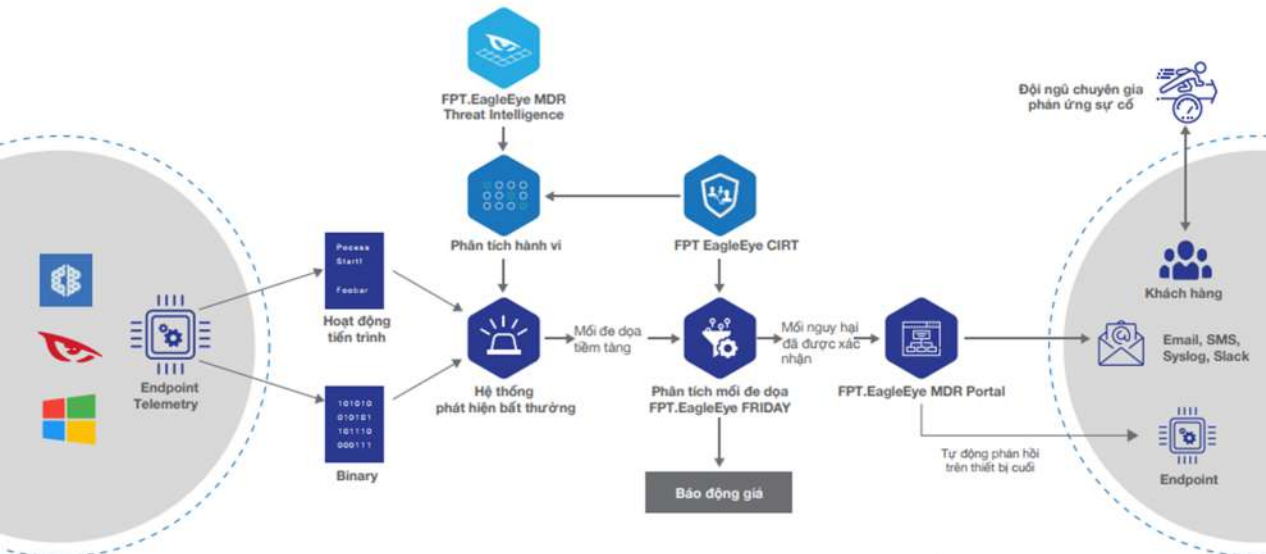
FPT.EagleEye MDR Threat Intelligence

Đội ngũ chuyên gia phản ứng sự cố

Phân tích hành vi

FPT EagleEye CIRT

Process Start! Foobar

Hoạt động tiến trình

Endpoint Telemetry

Mối đe dọa tiềm tàng

Hệ thống phát hiện bất thường

Mối nguy hại đã được xác nhận

Phân tích mối đe dọa FPT.EagleEye FRIDAY

FPT.EagleEye MDR Portal

Khách hàng

Email, SMS, Syslog, Slack

101010 010101 101110 000111

Binary

Tự động phản hồi trên thiết bị cuối

Endpoint

Báo động giả